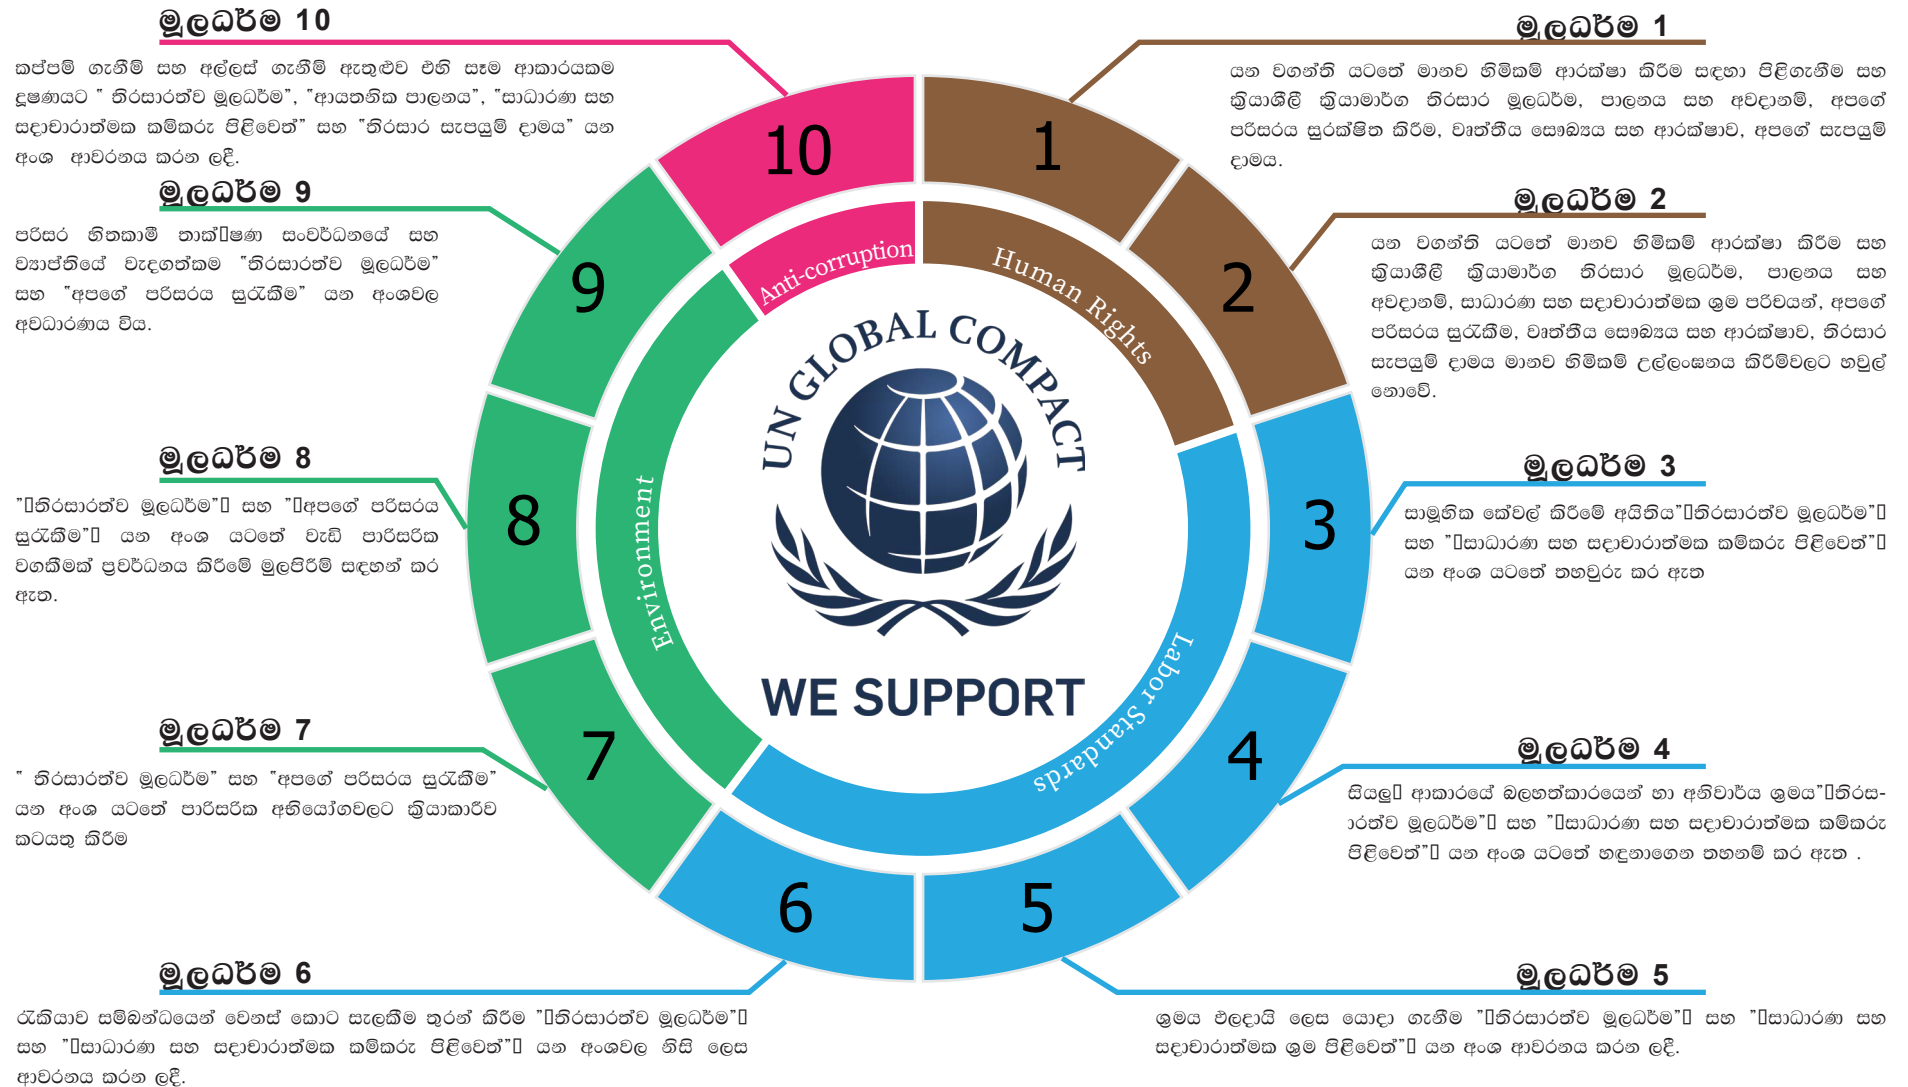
මූලධර්ම 10

කප්පම් ගැනීම් සහ අල්ලස් ගැනීම් ඇතුළුව එහි සෑම ආකාරයකම දූෂණයට " තිරසාරත්ව මූලධර්ම", "ආයතනික පාලනය", "සාධාරණ සහ සදාචාරාත්මක කම්කරු පිළිවෙත්" සහ "තිරසාර සැපයුම් දාමය" යන අංශ ආවරණය කරන ලදී.

මූලධර්ම 9

පරිසර හිතකාමී තාක්ෂණ සංවර්ධනයේ සහ ව්‍යාප්තියේ වැදගත්කම "තිරසාරත්ව මූලධර්ම" සහ "අපගේ පරිසරය සුරැකීම" යන අංශවල අවධාරණය විය.

මූලධර්ම 8

"තිරසාරත්ව මූලධර්ම" සහ "අපගේ පරිසරය සුරැකීම" යන අංශ යටතේ වැඩි පාරිසරික වගකීමක් ප්‍රවර්ධනය කිරීමේ මුලපිරීම් සඳහන් කර ඇත.

මූලධර්ම 7

" තිරසාරත්ව මූලධර්ම" සහ "අපගේ පරිසරය සුරැකීම" යන අංශ යටතේ පාරිසරික අභියෝගවලට ක්‍රියාකාරීව කටයුතු කිරීම

මූලධර්ම 6

රැකියාව සම්බන්ධයෙන් වෙනස් කොට සැලකීම තුරන් කිරීම "තිරසාරත්ව මූලධර්ම" සහ "සාධාරණ සහ සදාචාරාත්මක කම්කරු පිළිවෙත්" යන අංශවල හිසි ලෙස ආවරණය කරන ලදී.

මූලධර්ම 1

යන වගන්ති යටතේ මානව හිමිකම් ආරක්ෂා කිරීම සඳහා පිළිගැනීම සහ ක්‍රියාශීලී ක්‍රියාමාර්ග තිරසාර මූලධර්ම, පාලනය සහ අවදානම්, අපගේ පරිසරය සුරක්ෂිත කිරීම, වෘත්තීය සෞඛ්‍යය සහ ආරක්ෂාව, අපගේ සැපයුම් දාමය.

මූලධර්ම 2

යන වගන්ති යටතේ මානව හිමිකම් ආරක්ෂා කිරීම සහ ක්‍රියාශීලී ක්‍රියාමාර්ග තිරසාර මූලධර්ම, පාලනය සහ අවදානම්, සාධාරණ සහ සදාචාරාත්මක ශ්‍රම පරිචයන්, අපගේ පරිසරය සුරැකීම, වෘත්තීය සෞඛ්‍යය සහ ආරක්ෂාව, තිරසාර සැපයුම් දාමය මානව හිමිකම් උල්ලංඝනය කිරීම්වලට හවුල් නොවේ.

මූලධර්ම 3

සාමූහික කේවල් කිරීමේ අයිතිය"තිරසාරත්ව මූලධර්ම" සහ "සාධාරණ සහ සදාචාරාත්මක කම්කරු පිළිවෙත්" යන අංශ යටතේ තහවුරු කර ඇත

මූලධර්ම 4

සියලු ආකාරයේ බලහත්කාරයෙන් හා අනිවාර්ය ශ්‍රමය"තිරසාරත්ව මූලධර්ම" සහ "සාධාරණ සහ සදාචාරාත්මක කම්කරු පිළිවෙත්" යන අංශ යටතේ හඳුනාගෙන තහනම් කර ඇත .

මූලධර්ම 5

ශ්‍රමය ඵලදායි ලෙස යොදා ගැනීම "තිරසාරත්ව මූලධර්ම" සහ "සාධාරණ සහ සදාචාරාත්මක ශ්‍රම පිළිවෙත්" යන අංශ ආවරණය කරන ලදී.

10 1 2 3 4 5 6 7 8 9

Anti-corruption
Human Rights
Labor Standards
Environment

UN GLOBAL COMPACT
WE SUPPORT